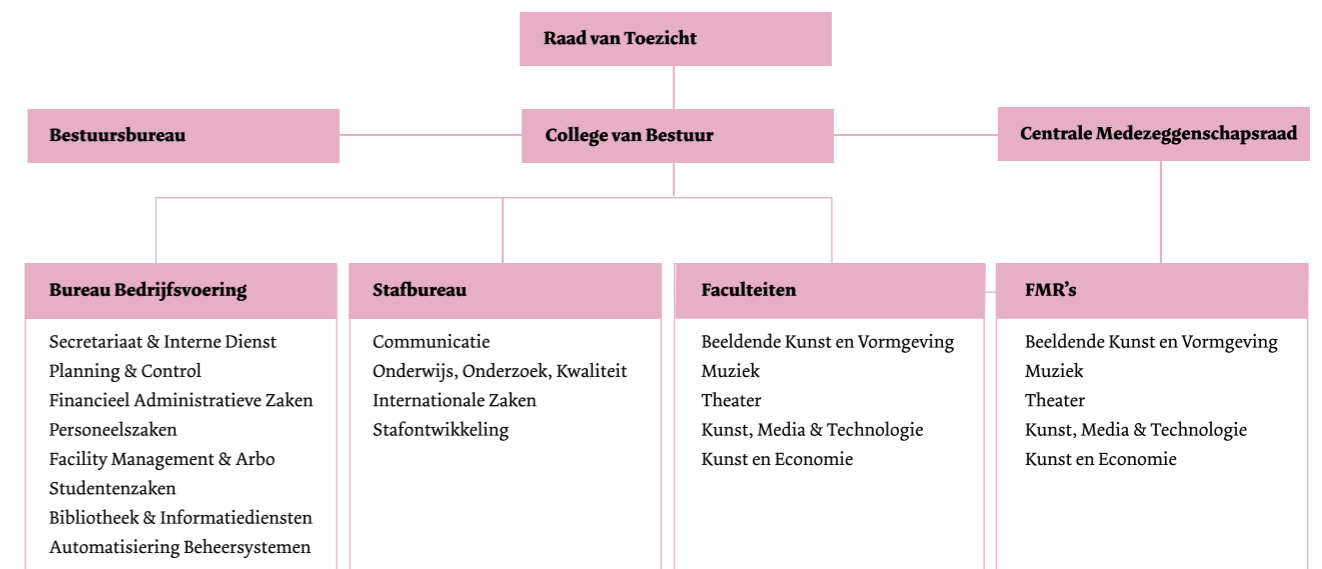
Raad van Toezicht

Bestuursbureau

College van Bestuur

Centrale Medezeggenschapsraad

Bureau Bedrijfsvoering

Secretariaat & Interne Dienst
Planning & Control
Financieel Administratieve Zaken
Personeelszaken
Facility Management & Arbo
Studentenzaken
Bibliotheek & Informatiediensten
Automatisiering Beheersystemen

Stafbureau

Communicatie
Onderwijs, Onderzoek, Kwaliteit
Internationale Zaken
Stafontwikkeling

Faculteiten

Beeldende Kunst en Vormgeving
Muziek
Theater
Kunst, Media & Technologie
Kunst en Economie

FMR's

Beeldende Kunst en Vormgeving
Muziek
Theater
Kunst, Media & Technologie
Kunst en Economie